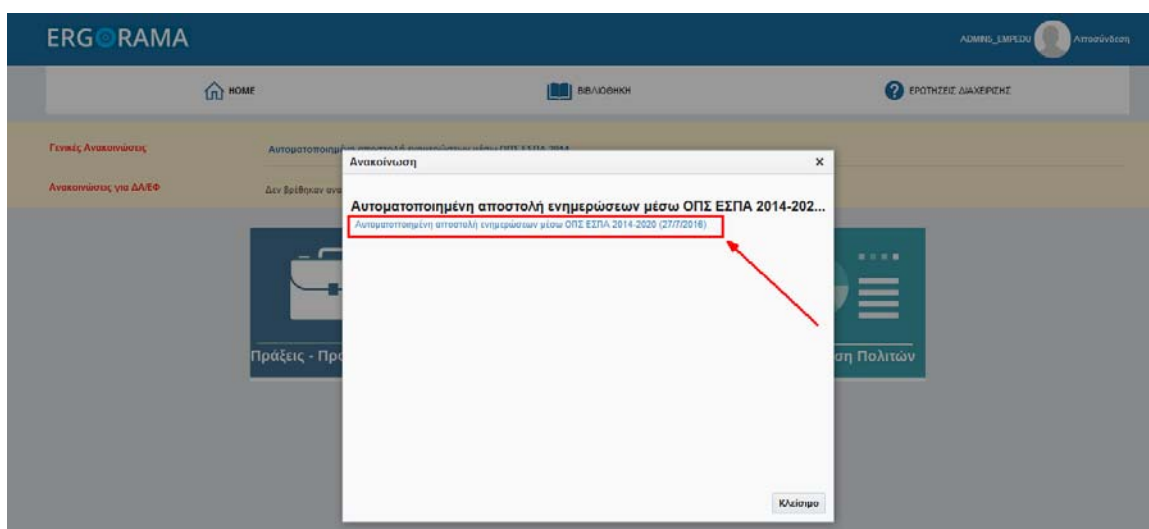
ERGORAMA

ADMIN_LMPEDU Αποσύνδεση

HOME

ΒΙΒΛΙΟΘΗΚΗ

ΕΡΩΤΗΣΕΙΣ ΔΙΑΧΕΙΡΙΣΗΣ

Γενικές Ανακοινώσεις

Αυτοματοποιημένη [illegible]

Ανακοινώσεις για ΔΑ/ΕΦ

Δεν βρέθηκαν ανα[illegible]

Ανακοίνωση

×

Αυτοματοποιημένη αποστολή ενημερώσεων μέσω ΟΠΣ ΕΣΠΑ 2014-202...

Αυτοματοποιημένη αποστολή ενημερώσεων μέσω ΟΠΣ ΕΣΠΑ 2014-2020 (27/7/2016)

Πράξεις - Πρ

ση Πολιτών

Κλείσιμο